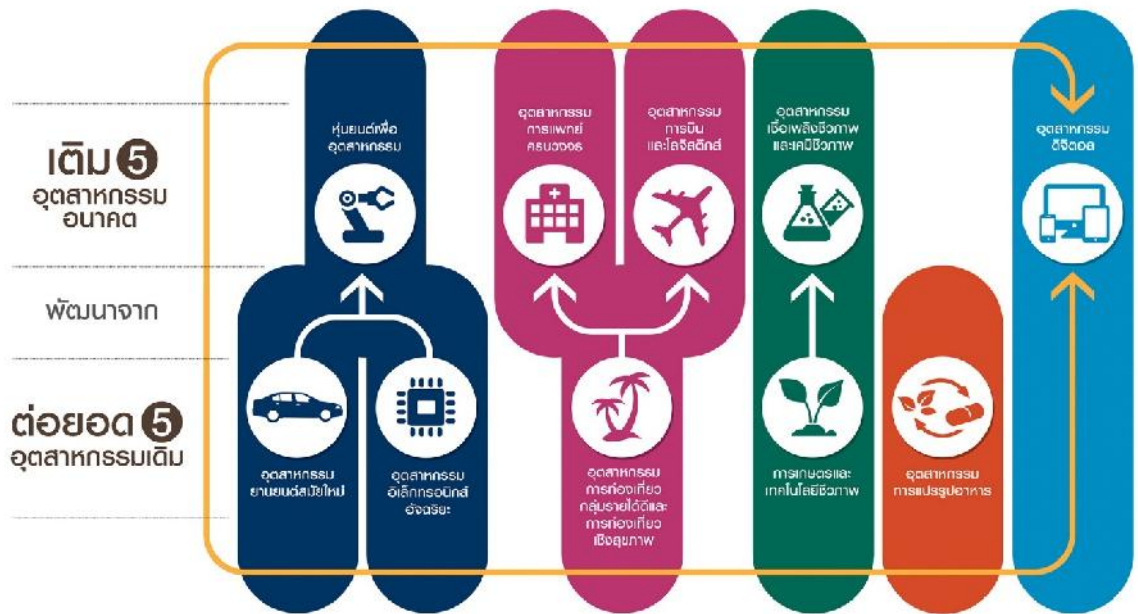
เติม 5 อุตสาหกรรมอนาคต

พัฒนาจาก

ต่อยอด 5 อุตสาหกรรมเดิม

หุ่นยนต์เพื่ออุตสาหกรรม

อุตสาหกรรมการแพทย์ครบวงจร

อุตสาหกรรมการบินและโลจิสติกส์

อุตสาหกรรมเชื้อเพลิงชีวภาพและเคมีชีวภาพ

อุตสาหกรรมดิจิตอล

อุตสาหกรรมยานยนต์สมัยใหม่

อุตสาหกรรมอิเล็กทรอนิกส์อัจฉริยะ

อุตสาหกรรมการท่องเที่ยวกลุ่มรายได้ดีและการท่องเที่ยวเชิงสุขภาพ

การเกษตรและเทคโนโลยีชีวภาพ

อุตสาหกรรมการแปรรูปอาหาร